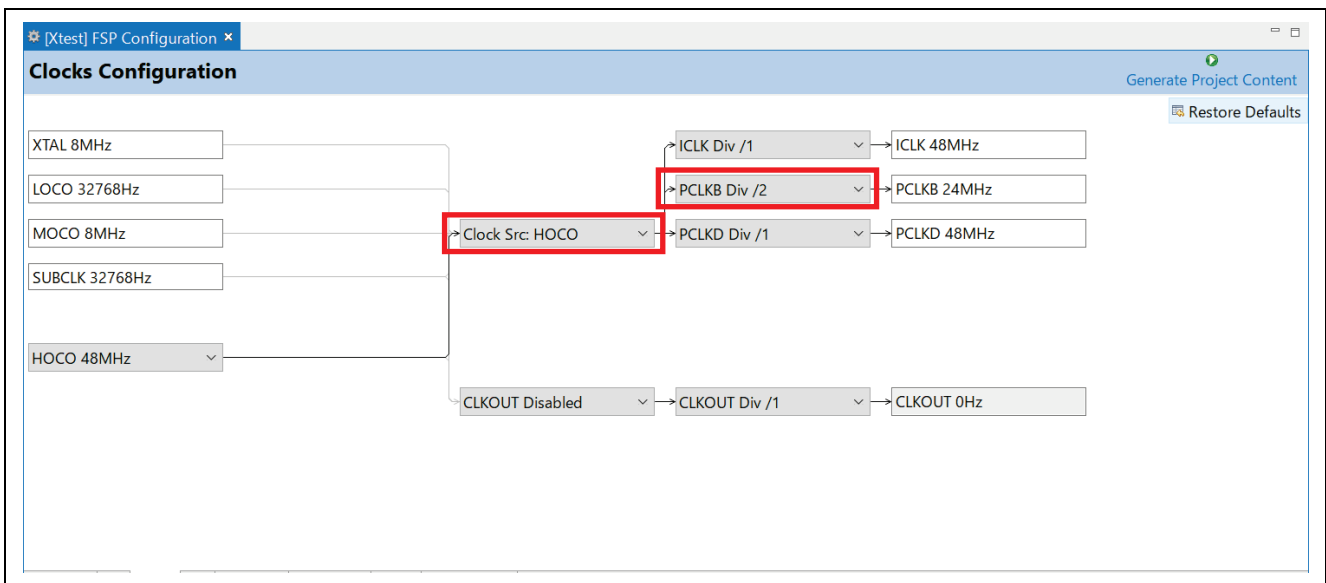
[Xtest] FSP Configuration ×

Clocks Configuration

Generate Project Content

Restore Defaults

XTAL 8MHz

LOCO 32768Hz

MOCO 8MHz

SUBCLK 32768Hz

HOCO 48MHz

Clock Src: HOCO

ICLK Div /1

PCLKB Div /2

PCLKD Div /1

ICLK 48MHz

PCLKB 24MHz

PCLKD 48MHz

CLKOUT Disabled

CLKOUT Div /1

CLKOUT 0Hz